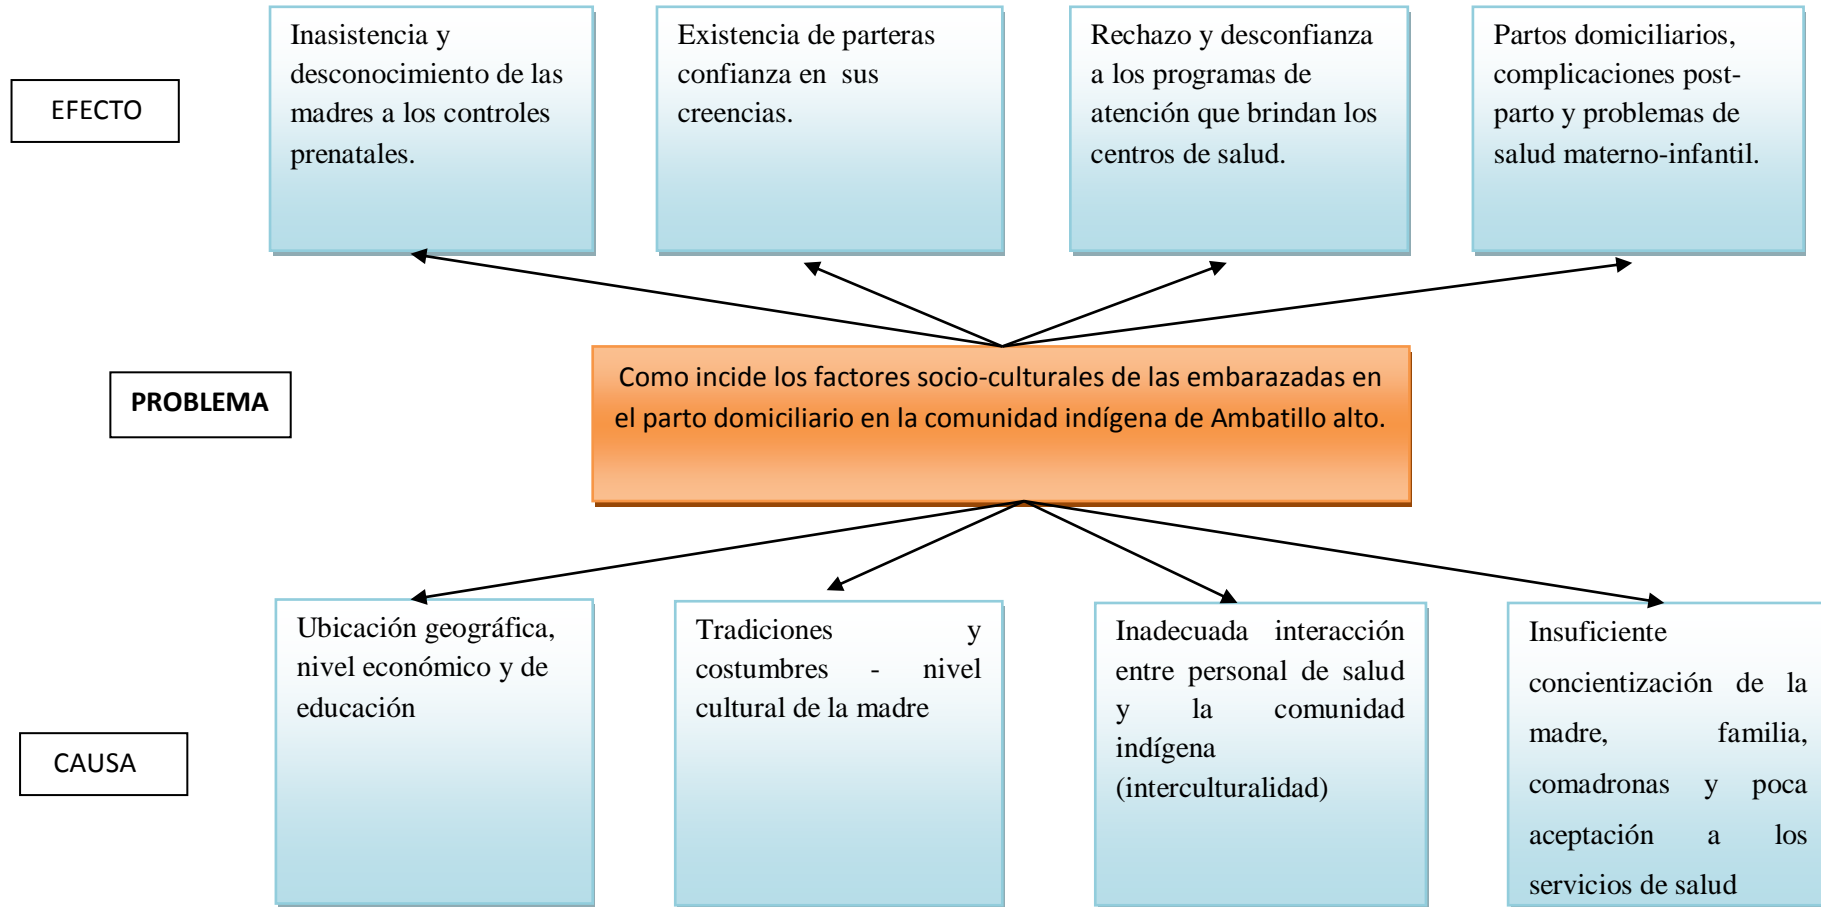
EFECTO

Inasistencia y desconocimiento de las madres a los controles prenatales.

Existencia de parteras confianza en sus creencias.

Rechazo y desconfianza a los programas de atención que brindan los centros de salud.

Partos domiciliarios, complicaciones post-parto y problemas de salud materno-infantil.

PROBLEMA

Como incide los factores socio-culturales de las embarazadas en el parto domiciliario en la comunidad indígena de Ambatillo alto.

CAUSA

Ubicación geográfica, nivel económico y de educación

Tradiciones y costumbres - nivel cultural de la madre

Inadecuada interacción entre personal de salud y la comunidad indígena (interculturalidad)

Insuficiente concientización de la madre, familia, comadronas y poca aceptación a los servicios de salud